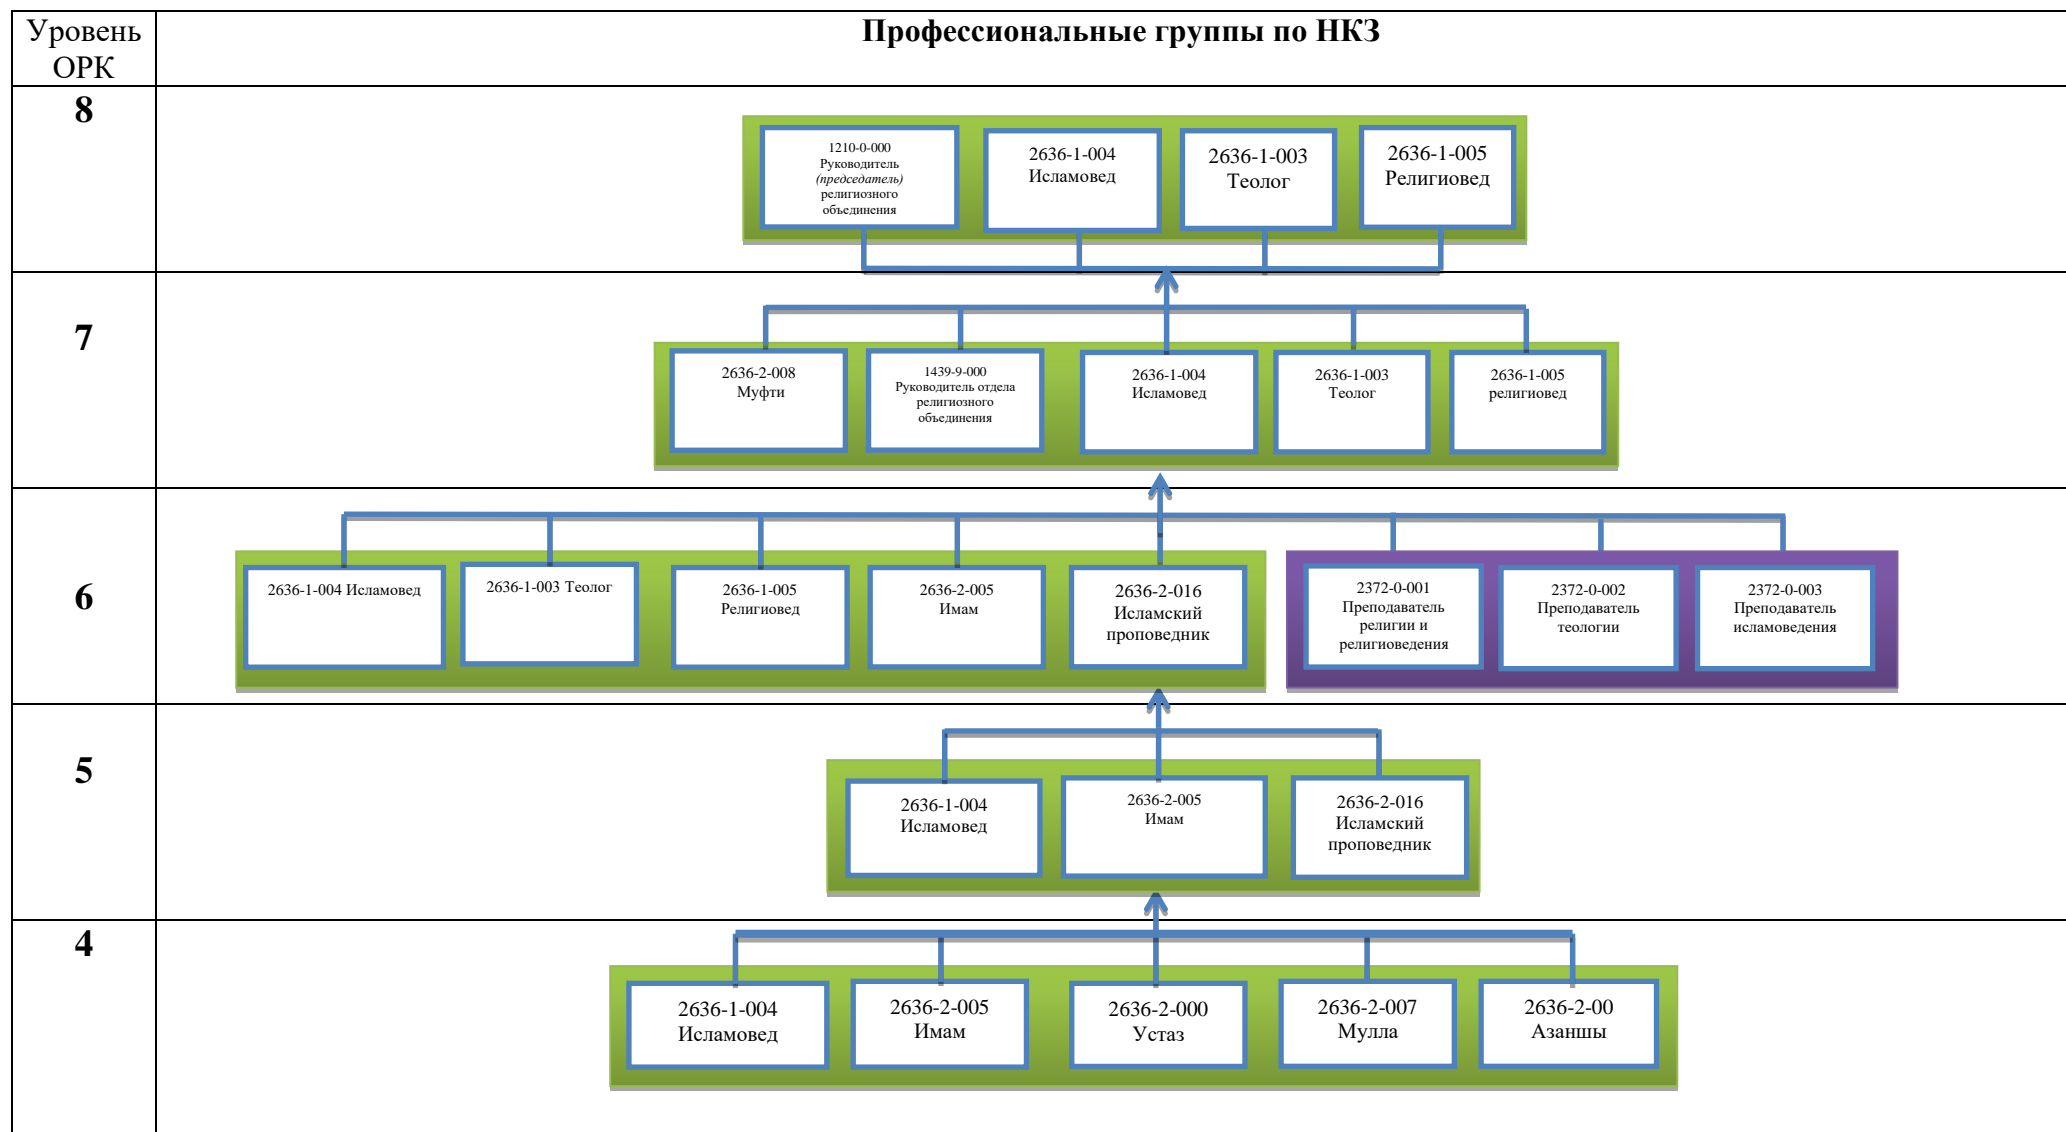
| Уровень ОРК | Профессиональные группы по НКЗ |
|---|---|
| 8 | 1210-0-000 Руководитель *(председатель)* религиозного объединения; 2636-1-004 Исламовед; 2636-1-003 Теолог; 2636-1-005 Религиовед |
| 7 | 2636-2-008 Муфти; 1439-9-000 Руководитель отдела религиозного объединения; 2636-1-004 Исламовед; 2636-1-003 Теолог; 2636-1-005 религиовед |
| 6 | 2636-1-004 Исламовед; 2636-1-003 Теолог; 2636-1-005 Религиовед; 2636-2-005 Имам; 2636-2-016 Исламский проповедник; 2372-0-001 Преподаватель религии и религиоведения; 2372-0-002 Преподаватель теологии; 2372-0-003 Преподаватель исламоведения |
| 5 | 2636-1-004 Исламовед; 2636-2-005 Имам; 2636-2-016 Исламский проповедник |
| 4 | 2636-1-004 Исламовед; 2636-2-005 Имам; 2636-2-000 Устаз; 2636-2-007 Мулла; 2636-2-00 Азаншы |